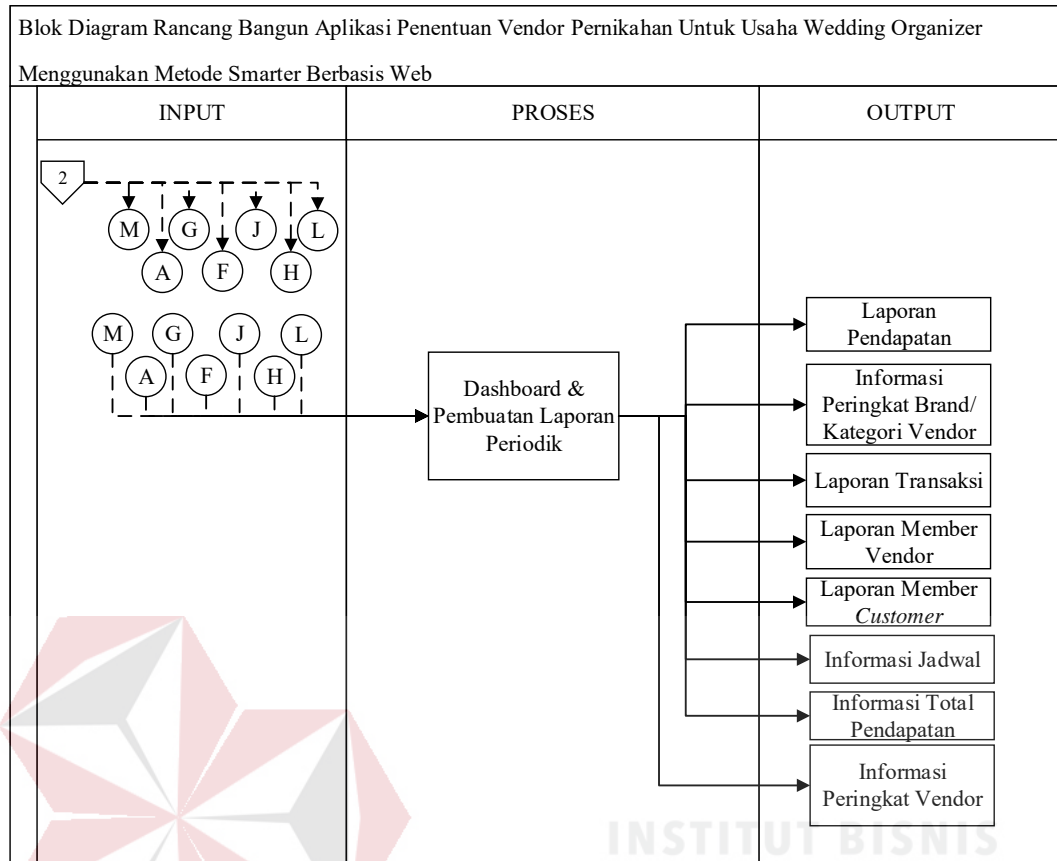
Blok Diagram Rancang Bangun Aplikasi Penentuan Vendor Pernikahan Untuk Usaha Wedding Organizer Menggunakan Metode Smarter Berbasis Web

| INPUT | PROSES | OUTPUT |
|---|---|---|

2

M G J L
A F H

M G J L
A F H

Dashboard & Pembuatan Laporan Periodik

Laporan Pendapatan

Informasi Peringkat Brand/ Kategori Vendor

Laporan Transaksi

Laporan Member Vendor

Laporan Member *Customer*

Informasi Jadwal

Informasi Total Pendapatan

Informasi Peringkat Vendor

INSTITUT BISNIS